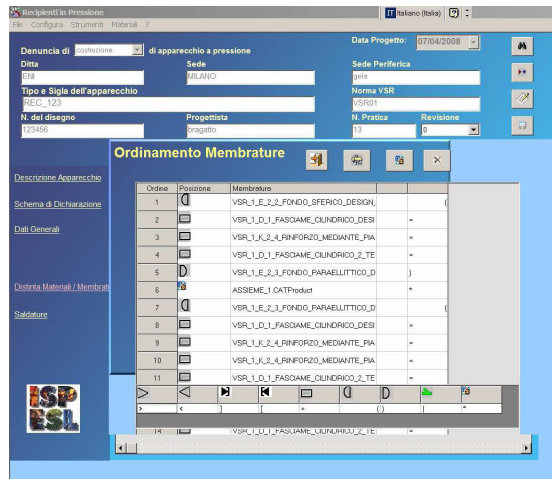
Recipienti in Pressione
File Configura Strumenti Materiali ?
IT Italiano (Italia)

Denuncia di costruzione di apparecchio a pressione
Data Progetto: 07/04/2008
Ditta
ENI
Sede
MILANO
Sede Periferica
gela
Tipo e Sigla dell'apparecchio
REC_123
Norma VSR
VSR01
N. del disegno
123456
Progettista
bragatto
N. Pratica
13
Revisione
0

Descrizione Apparecchio
Schema di Dichiarazione
Dati Generali
Distinta Materiali / Membrat
Saldature

Ordinamento Membrature

| Ordine | Posizione | Membratura | | |
|---|---|---|---|---|
| 1 | | VSR_1_E_2_2_FONDO_SFERICO_DESIGN_ | | ( |
| 2 | | VSR_1_D_1_FASCIAME_CILINDRICO_DESI | = | |
| 3 | | VSR_1_K_2_4_RINFORZO_MEDIANTE_PIA | = | |
| 4 | | VSR_1_D_1_FASCIAME_CILINDRICO_2_TE | = | |
| 5 | | VSR_1_E_2_3_FONDO_PARAELLITTICO_D | ) | |
| 6 | | ASSIEME_1.CATProduct | * | |
| 7 | | VSR_1_E_2_3_FONDO_PARAELLITTICO_D | | ( |
| 8 | | VSR_1_D_1_FASCIAME_CILINDRICO_DESI | = | |
| 9 | | VSR_1_K_2_4_RINFORZO_MEDIANTE_PIA | = | |
| 10 | | VSR_1_K_2_4_RINFORZO_MEDIANTE_PIA | = | |
| 11 | | VSR_1_D_1_FASCIAME_CILINDRICO_2_TE | = | |
| 14 | | VSR_1_D_1_FASCIAME_CILINDRICO_2_TE | = | |

> < ] [ = () | *

ISP ESL